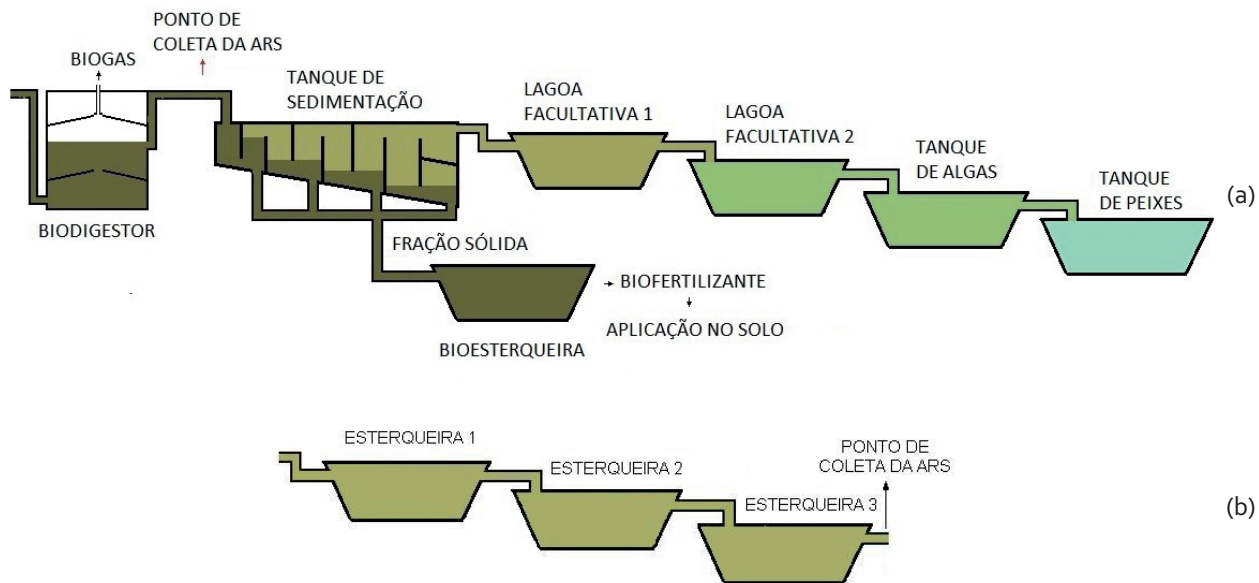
PONTO DE COLETA DA ARS

BIOGAS

TANQUE DE SEDIMENTAÇÃO

LAGOA FACULTATIVA 1

LAGOA FACULTATIVA 2

TANQUE DE ALGAS

TANQUE DE PEIXES

(a)

BIODIGESTOR

FRAÇÃO SÓLIDA

BIOFERTILIZANTE

APLICAÇÃO NO SOLO

BIOESTERQUEIRA

ESTERQUEIRA 1

ESTERQUEIRA 2

PONTO DE COLETA DA ARS

ESTERQUEIRA 3

(b)